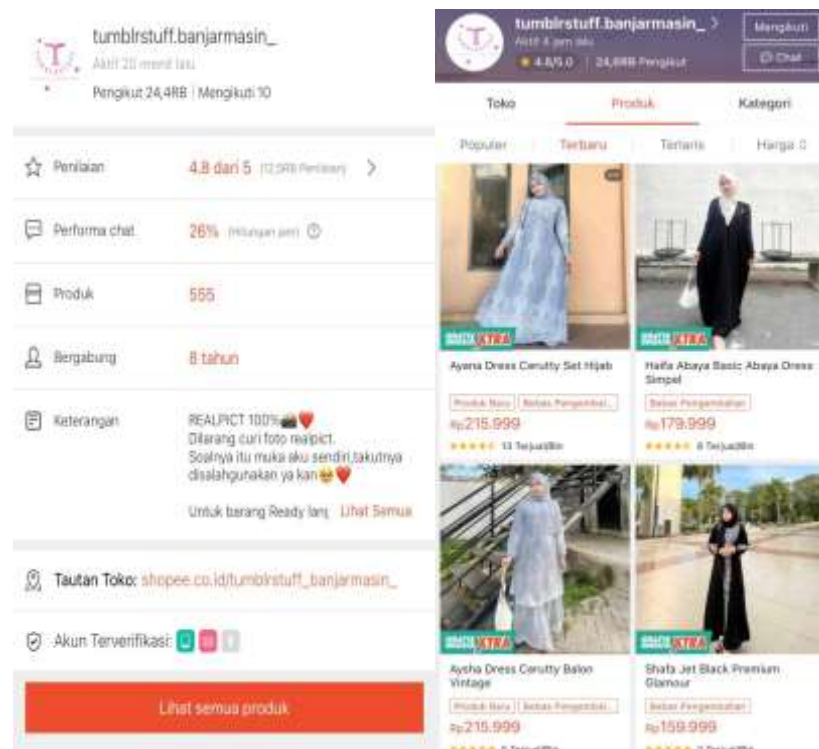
tumblrstuff.banjarmasin_
Aktif 20 menit lalu
Pengikut 24,4RB | Mengikuti 10

Penilaian 4.8 dari 5 (12.5RB Penilaian) >

Performa chat 26% (Hitungan jam)

Produk 555

Bergabung 8 tahun

Keterangan REALPICT 100%📷❤️
Dilarang curi foto realpict.
Soalnya itu muka aku sendiri,takutnya disalahgunakan ya kan😂❤️

Untuk barang Ready lang Lihat Semua

Tautan Toko: shopee.co.id/tumblrstuff_banjarmasin_

Akun Terverifikasi:

Lihat semua produk

tumblrstuff.banjarmasin_ >
Aktif 4 jam lalu
★ 4.8/5.0 | 24,4RB Pengikut
Mengikuti
Chat

Toko
Produk
Kategori

Populer
Terbaru
Terlaris
Harga

GRATIS ONGKIR XTRA
Ayana Dress Cerutty Set Hijab
Produk Baru | Bebas Pengembali...
Rp215.999
★★★★★ 13 Terjual/Bln

GRATIS ONGKIR XTRA
Haifa Abaya Basic Abaya Dress Simpel
Bebas Pengembalian
Rp179.999
★★★★★ 8 Terjual/Bln

GRATIS ONGKIR XTRA
Aysha Dress Cerutty Balon Vintage
Produk Baru | Bebas Pengembali...
Rp215.999
★★★★★ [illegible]

GRATIS ONGKIR XTRA
Shafa Jet Black Premium Glamour
Bebas Pengembalian
Rp159.999
★★★★★ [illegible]